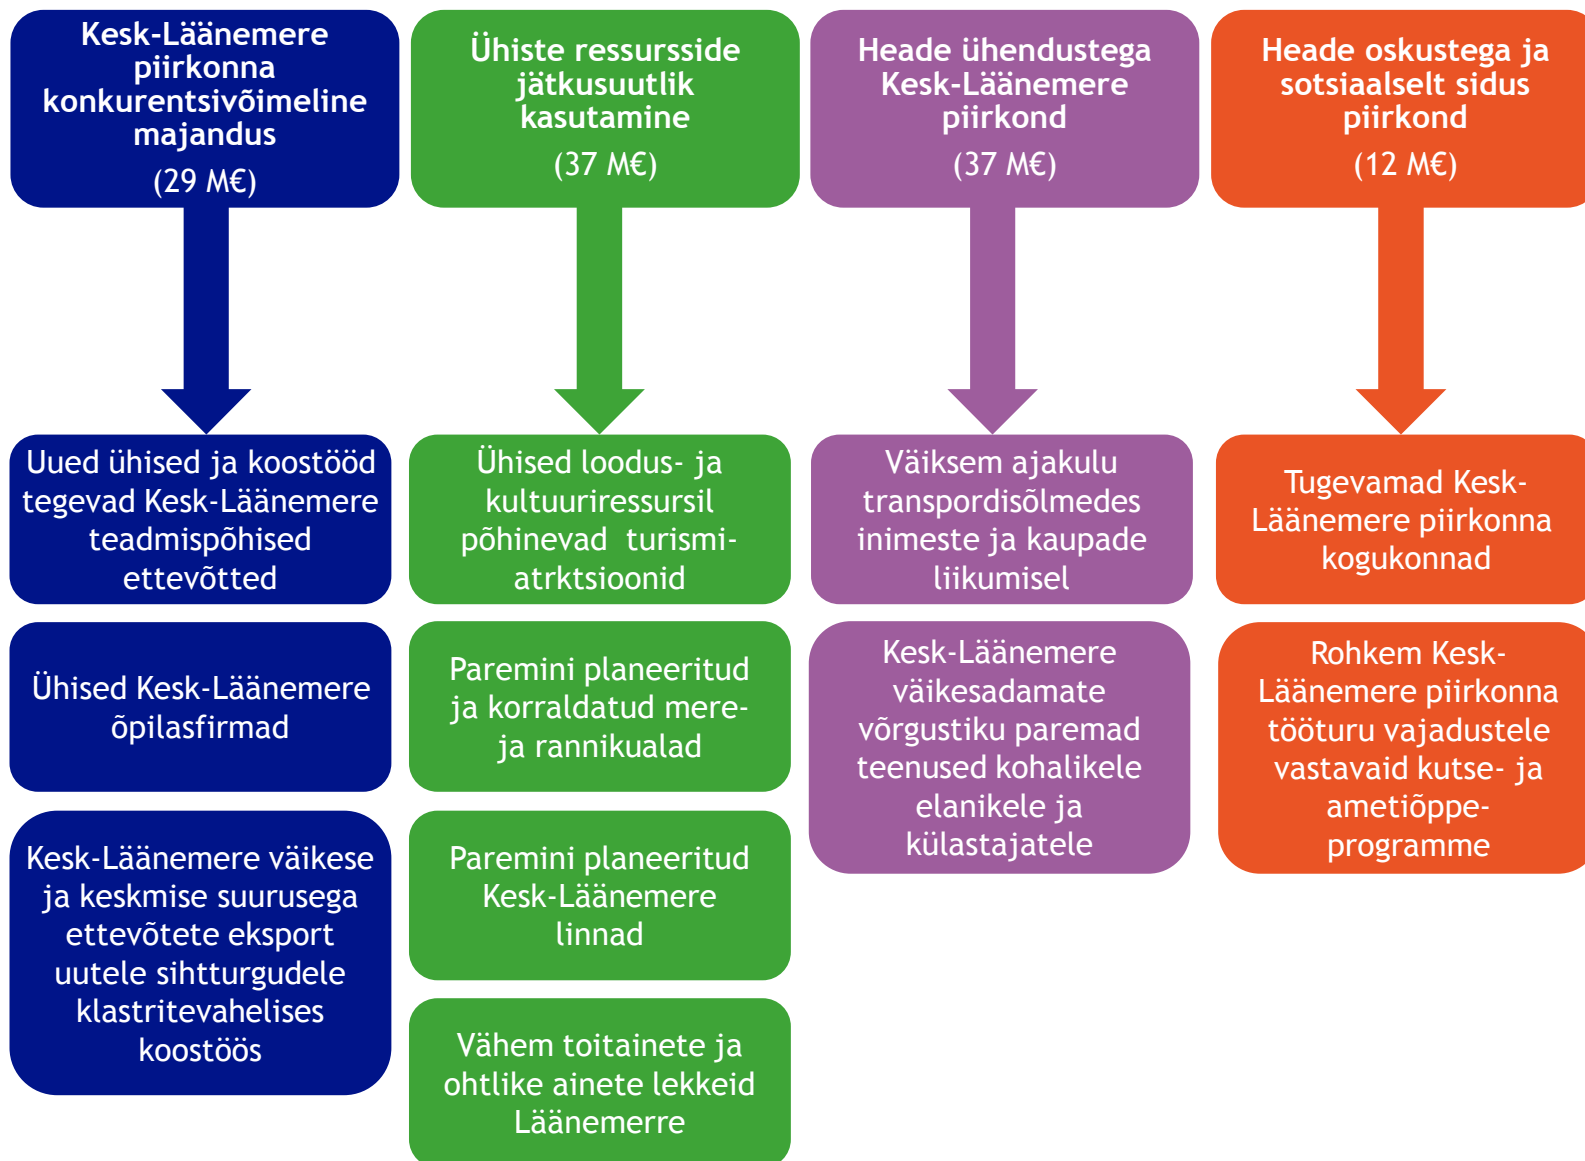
Kesk-Läänemere piirkonna konkurentsivõimeline majandus

(29 M€)

Uued ühised ja koostööd tegevad Kesk-Läänemere teadmispõhised ettevõtted

Ühised Kesk-Läänemere õpilasfirmad

Kesk-Läänemere väikese ja keskmise suurusega ettevõtete eksport uutele sihtturgudele klastritevahelises koostöös

Ühiste ressursside jätkusuutlik kasutamine

(37 M€)

Ühised loodus- ja kultuuriressursil põhinevad turismi-atrktsioonid

Paremini planeeritud ja korraldatud mere- ja rannikualad

Paremini planeeritud Kesk-Läänemere linnad

Vähem toitainete ja ohtlike ainete lekkeid Läänemerre

Heade ühendustega Kesk-Läänemere piirkond

(37 M€)

Väiksem ajakulu transpordisõlmedes inimeste ja kaupade liikumisel

Kesk-Läänemere väikesadamate võrgustiku paremad teenused kohalikele elanikele ja külastajatele

Heade oskustega ja sotsiaalselt sidus piirkond

(12 M€)

Tugevamad Kesk-Läänemere piirkonna kogukonnad

Rohkem Kesk-Läänemere piirkonna tööturu vajadustele vastavaid kutse- ja ametiõppe-programme